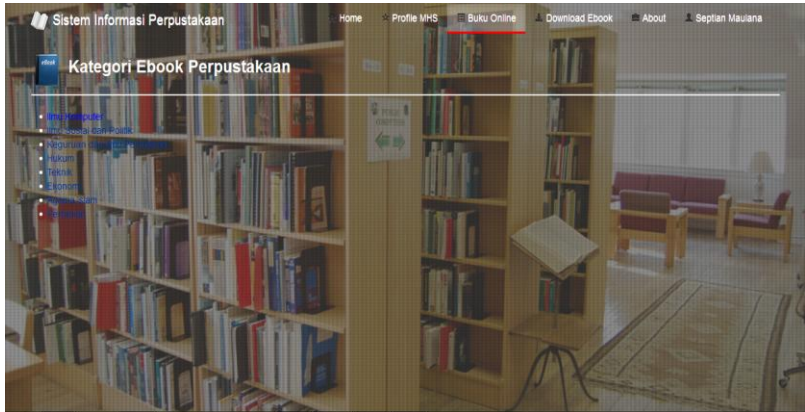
Sistem Informasi Perpustakaan

Home
Profile MHS
Buku Online
Download Ebook
About
Septian Maulana

ebook

Kategori Ebook Perpustakaan

- Ilmu Komputer
- Ilmu Sosial dan Politik
- Keguruan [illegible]
- Hukum
- Teknik
- Ekonomi
- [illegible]
- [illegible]